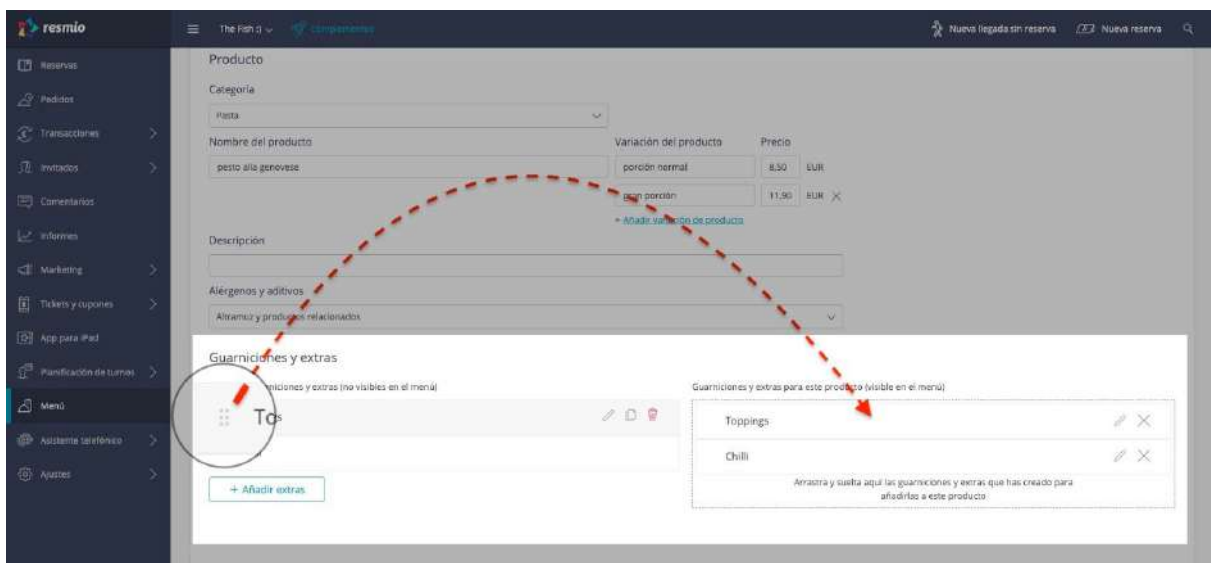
resmio

Reservas
Pedidos
Transacciones
Invitados
Comentarios
Informes
Marketing
Tickets y cupones
App para iPad
Planificación de turnos
Menú
Asistente telefónico
Ajustes

The Fish :) Complementos

Nueva llegada sin reserva
Nueva reserva

Producto

Categoría
Pasta

Nombre del producto
pesto alla genovese

Variación del producto
porción normal
gran porción
+ Añadir variación de producto

Precio
8,50 EUR
11,90 EUR

Descripción

Alérgenos y aditivos
Altramuz y productos relacionados

Guarniciones y extras

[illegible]niciones y extras (no visibles en el menú)
To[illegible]s

+ Añadir extras

Guarniciones y extras para este producto (visible en el menú)
Toppings
Chilli
Arrastra y suelta aquí las guarniciones y extras que has creado para añadirlas a este producto